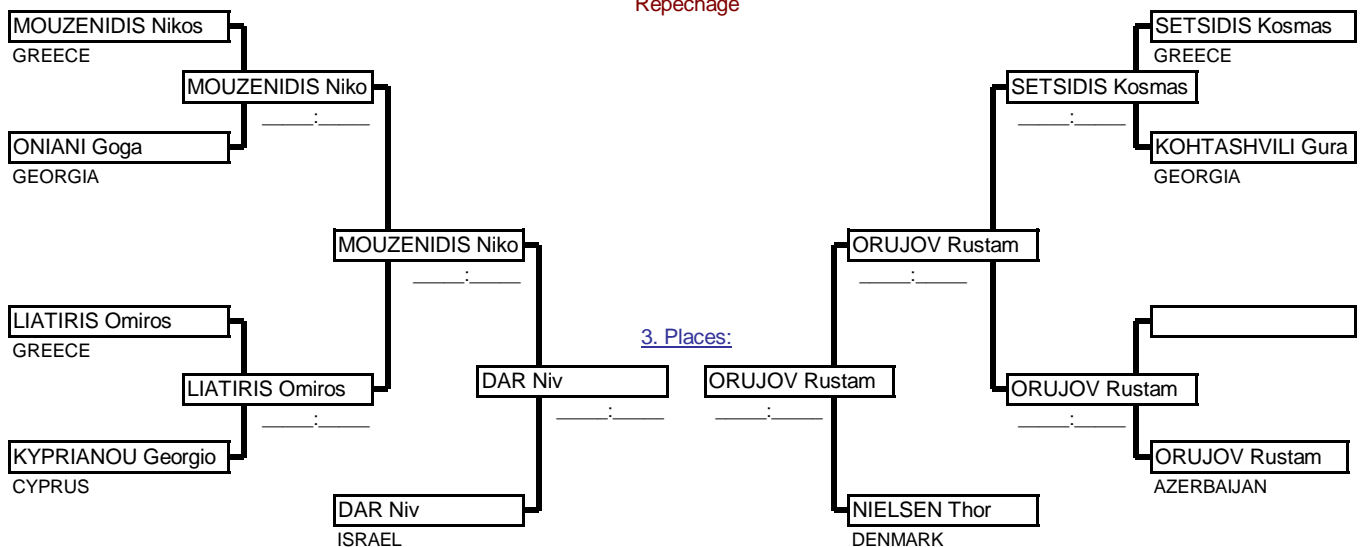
Repechage

MOUZENIDIS Nikos
GREECE
MOUZENIDIS Niko
____:____
ONIANI Goga
GEORGIA
MOUZENIDIS Niko
____:____
LIATIRIS Omiros
GREECE
LIATIRIS Omiros
____:____
KYPRIANOU Georgio
CYPRUS
DAR Niv
____:____
DAR Niv
ISRAEL

3. Places:

ORUJOV Rustam
____:____
NIELSEN Thor
DENMARK

SETSIDIS Kosmas
GREECE
SETSIDIS Kosmas
____:____
KOHTASHVILI Gura
GEORGIA
ORUJOV Rustam
____:____
ORUJOV Rustam
____:____
ORUJOV Rustam
AZERBAIJAN